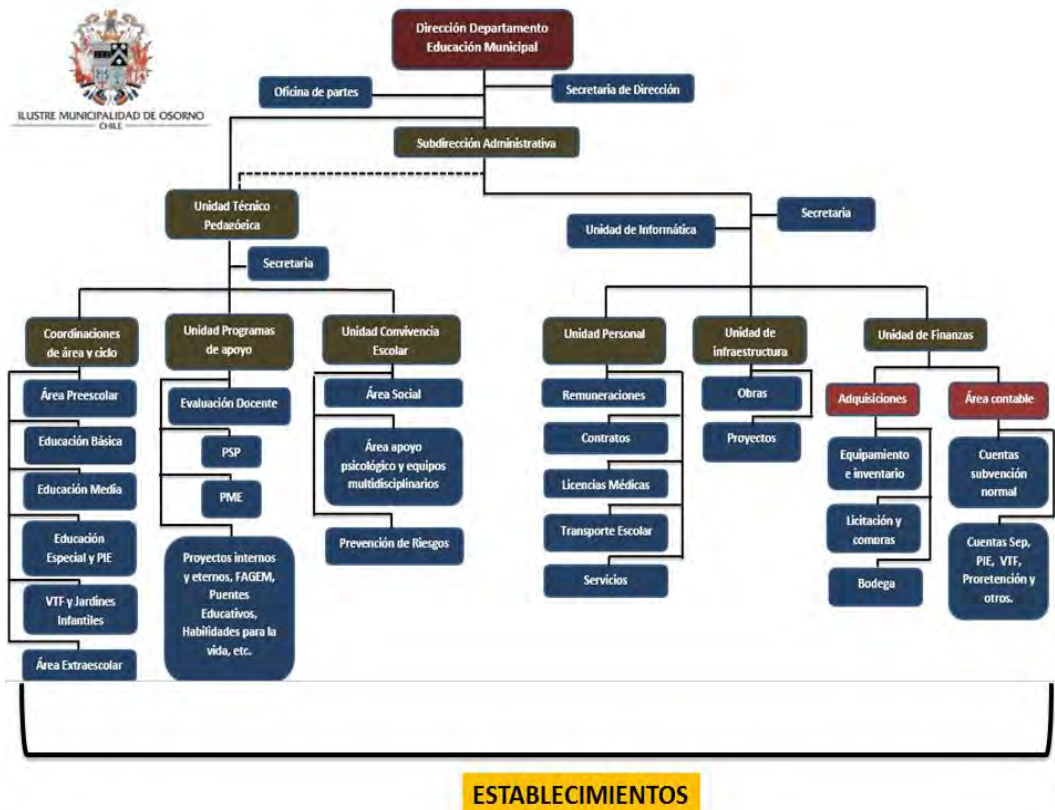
ILUSTRE MUNICIPALIDAD DE OSORNO
CHILE

Dirección Departamento Educación Municipal

Oficina de partes

Secretaría de Dirección

Subdirección Administrativa

Unidad Técnico Pedagóeica

Secretaria

Unidad de Informática

Secretaria

Coordinaciones de área y ciclo

Área Preescolar

Educación Básica

Educación Media

Educación Especial y PIE

VTF y Jardines Infantiles

Área Extraescolar

Unidad Programas de apoyo

Evaluación Docente

PSP

PME

Proyectos internos y eternos, FAGEM, Puentes Educativos, Habilidades para la vida, etc.

Unidad Convivencia Escolar

Área Social

Área apoyo psicológico y equipos multidisciplinarios

Prevención de Riesgos

Unidad Personal

Remuneraciones

Contratos

Licencias Médicas

Transporte Escolar

Servicios

Unidad de infraestructura

Obras

Proyectos

Unidad de Finanzas

Adquisiciones

Equipamiento e inventario

Licitación y compras

Bodega

Área contable

Cuentas subvención normal

Cuentas Sep, PIE, VTF, Proretención y otros.

ESTABLECIMIENTOS